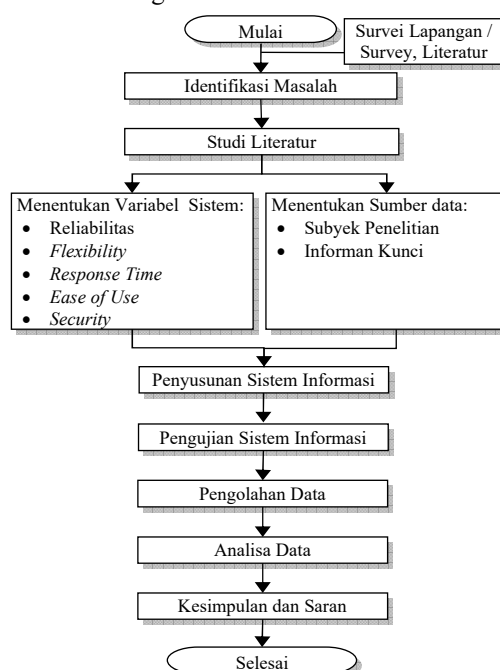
Mulai

Survei Lapangan / Survey, Literatur

Identifikasi Masalah

Studi Literatur

Menentukan Variabel Sistem:
- Reliabilitas
- *Flexibility*
- *Response Time*
- *Ease of Use*
- *Security*

Menentukan Sumber data:
- Subyek Penelitian
- Informan Kunci

Penyusunan Sistem Informasi

Pengujian Sistem Informasi

Pengolahan Data

Analisa Data

Kesimpulan dan Saran

Selesai